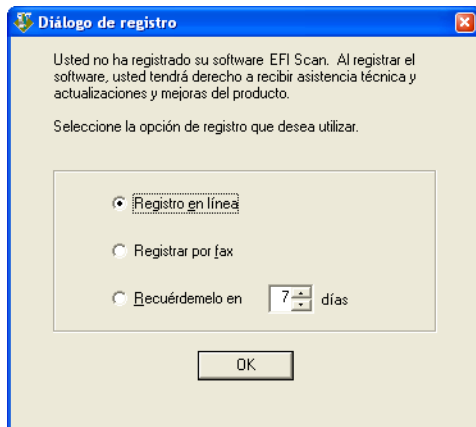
Diálogo de registro

Usted no ha registrado su software EFI Scan. Al registrar el software, usted tendrá derecho a recibir asistencia técnica y actualizaciones y mejoras del producto.

Seleccione la opción de registro que desea utilizar.

Registro en línea

Registrar por fax

Recuérdemelo en 7 días

OK